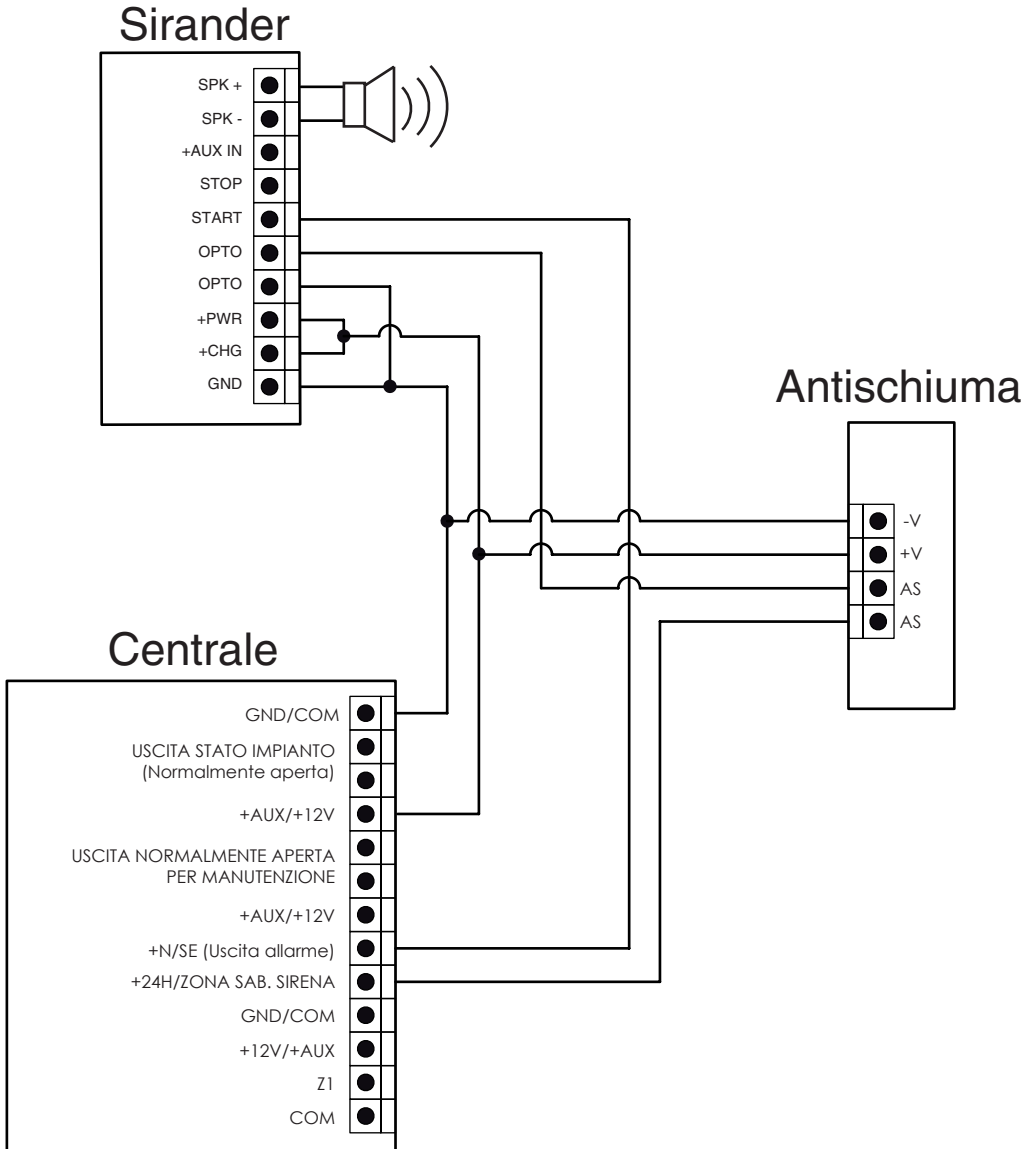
Sirander

SPK +
SPK -
+AUX IN
STOP
START
OPTO
OPTO
+PWR
+CHG
GND

Antischiuma

-V
+V
AS
AS

Centrale

GND/COM
USCITA STATO IMPIANTO (Normalmente aperta)
+AUX/+12V
USCITA NORMALMENTE APERTA PER MANUTENZIONE
+AUX/+12V
+N/SE (Uscita allarme)
+24H/ZONA SAB. SIRENA
GND/COM
+12V/+AUX
Z1
COM